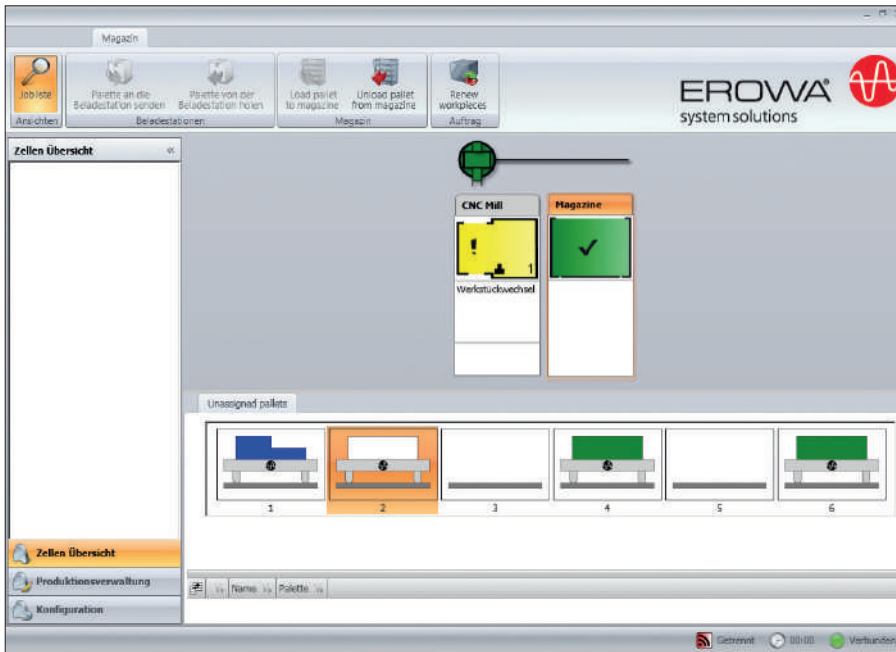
Magazin

Jobliste
Ansichten

Palette an die Beladestation senden

Palette von der Beladestation holen

Beladestationen

Load pallet to magazine

Unload pallet from magazine

Magazin

Renew workpieces

Auftrag

EROWA®
system solutions

Zellen Übersicht

CNC Mill

1

Werkstückwechsel

Magazine

Unassigned pallets

| 1 | 2 | 3 | 4 | 5 | 6 |
|---|---|---|---|---|---|

Name | Palette

Zellen Übersicht

Produktionsverwaltung

Konfiguration

Getrennt 00:00 Verbunden